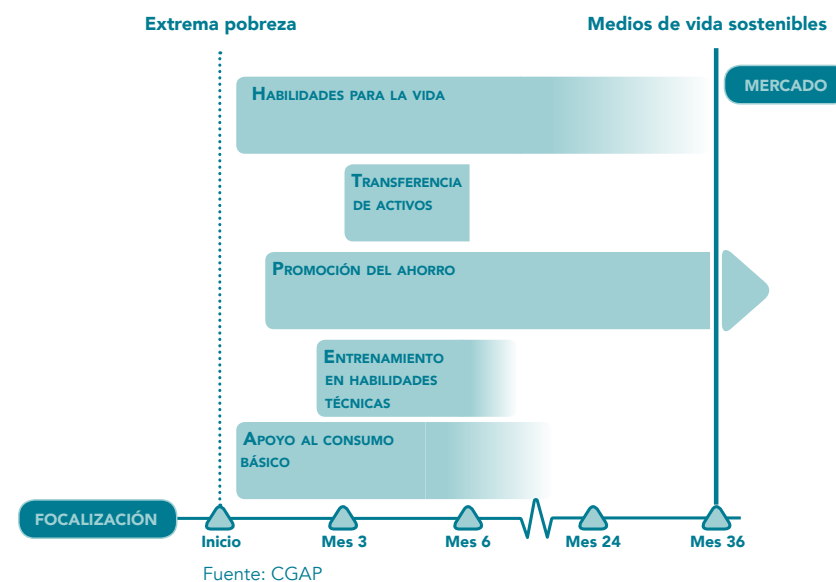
Extrema pobreza

Medios de vida sostenibles

MERCADO

Habilidades para la vida

Transferencia de activos

Promoción del ahorro

Entrenamiento en habilidades técnicas

Apoyo al consumo básico

FOCALIZACIÓN

Inicio

Mes 3

Mes 6

Mes 24

Mes 36

Fuente: CGAP